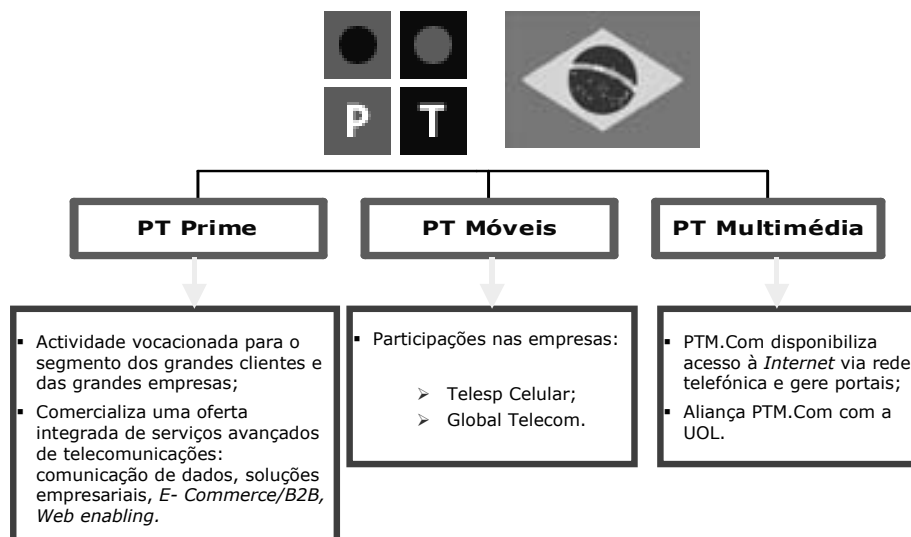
P T

PT Prime

PT Móveis

PT Multimédia

- Actividade vocacionada para o segmento dos grandes clientes e das grandes empresas;
- Comercializa uma oferta integrada de serviços avançados de telecomunicações: comunicação de dados, soluções empresariais, E- Commerce/B2B, Web enabling.

- Participações nas empresas:
  - Telesp Celular;
  - Global Telecom.

- PTM.Com disponibiliza acesso à Internet via rede telefónica e gere portais;
- Aliança PTM.Com com a UOL.